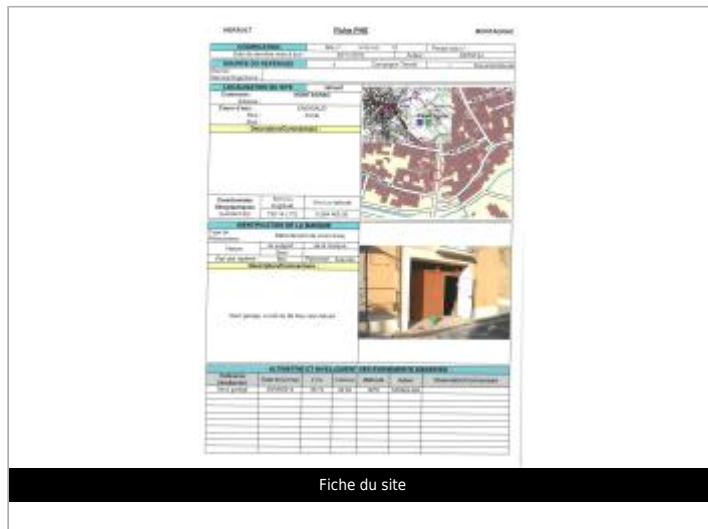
HERAULT Fiche PHE MONTAGNAC

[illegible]

SOURCE DU REPERAGE

LOCALISATION DU SITE
Commune : MONTAGNAC

Description/Commentaires

DESCRIPTION DE LA MARQUE

Description/Commentaires

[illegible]

ALTIMETRIE ET NIVELLEMENT DES EVENEMENTS REPERES

Fiche du site